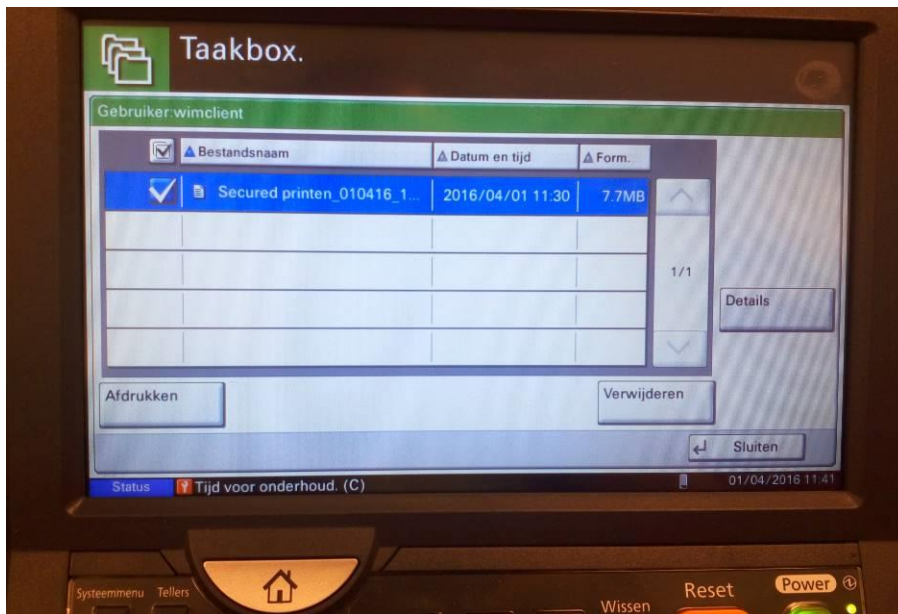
Taakbox.

Gebruiker:wimclient

| | Bestandsnaam | Datum en tijd | Form. |
|---|---|---|---|
| ☑ | Secured printen_010416_1... | 2016/04/01 11:30 | 7.7MB |
| | | | |
| | | | |
| | | | |
| | | | |

1/1

Details

Afdrukken

Verwijderen

Sluiten

Status Tijd voor onderhoud. (C)

01/04/2016 11:41

Systeemmenu Tellers

Wissen

Reset

Power